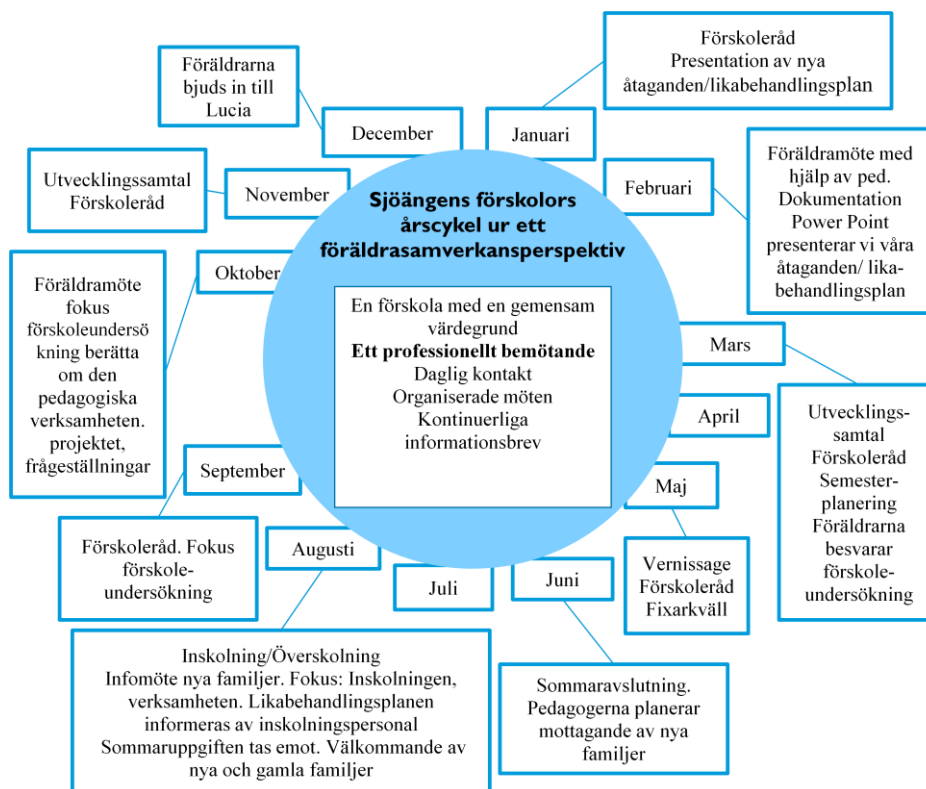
Sjöängens förskolors årscykel ur ett föräldrasamverkansperspektiv

En förskola med en gemensam värdegrund
**Ett professionellt bemötande**
Daglig kontakt
Organiserade möten
Kontinuerliga informationsbrev

Januari

Förskoleråd
Presentation av nya åtaganden/likabehandlingsplan

Februari

Föräldramöte med hjälp av ped. Dokumentation Power Point presenterar vi våra åtaganden/ likabehandlingsplan

Mars

Utvecklingssamtal
Förskoleråd
Semesterplanering
Föräldrarna besvarar förskoleundersökning

April

Maj

Vernissage
Förskoleråd
Fixarkväll

Juni

Sommaravslutning. Pedagogerna planerar mottagande av nya familjer

Juli

Augusti

Inskolning/Överskolning
Infomöte nya familjer. Fokus: Inskolningen, verksamheten. Likabehandlingsplanen informeras av inskolningspersonal
Sommaruppgiften tas emot. Välkommande av nya och gamla familjer

September

Förskoleråd. Fokus förskoleundersökning

Oktober

Föräldramöte fokus förskoleundersökning berätta om den pedagogiska verksamheten. projektet, frågeställningar

November

Utvecklingssamtal
Förskoleråd

December

Föräldrarna bjuds in till Lucia